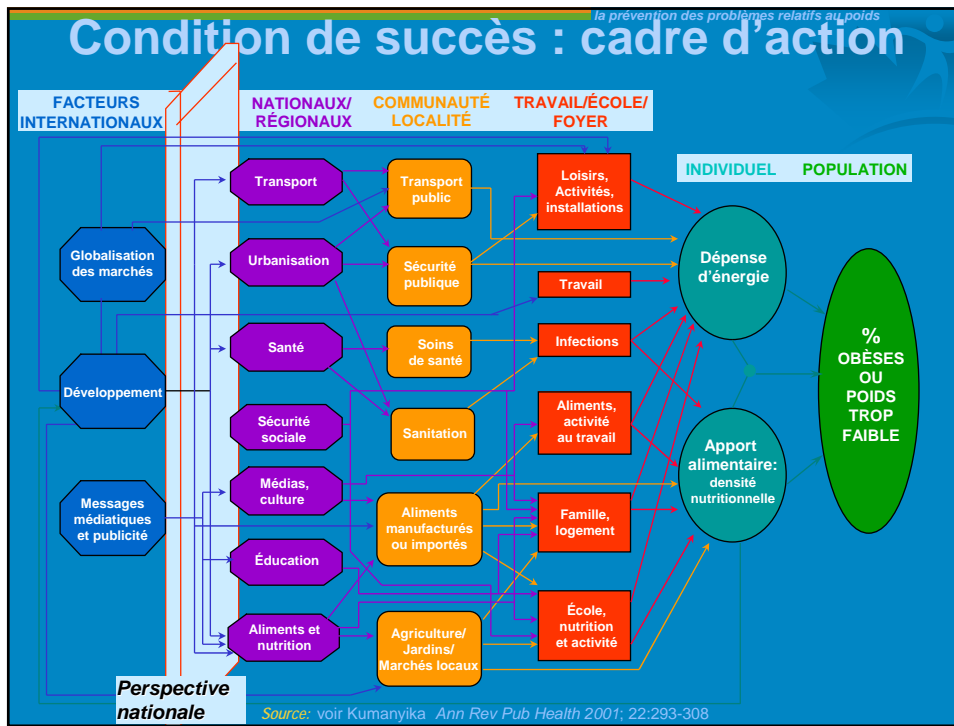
la prévention des problèmes relatifs au poids

Condition de succès : cadre d'action

FACTEURS INTERNATIONAUX

NATIONAUX/ RÉGIONAUX

COMMUNAUTÉ LOCALITÉ

TRAVAIL/ÉCOLE/ FOYER

INDIVIDUEL

POPULATION

Globalisation des marchés

Développement

Messages médiatiques et publicité

Transport

Urbanisation

Santé

Sécurité sociale

Médias, culture

Éducation

Aliments et nutrition

Transport public

Sécurité publique

Soins de santé

Sanitation

Aliments manufacturés ou importés

Agriculture/ Jardins/ Marchés locaux

Loisirs, Activités, installations

Travail

Infections

Aliments, activité au travail

Famille, logement

École, nutrition et activité

Dépense d'énergie

Apport alimentaire: densité nutritionnelle

% OBÈSES OU POIDS TROP FAIBLE

Perspective nationale

Source: voir Kumanyika Ann Rev Pub Health 2001; 22:293-308